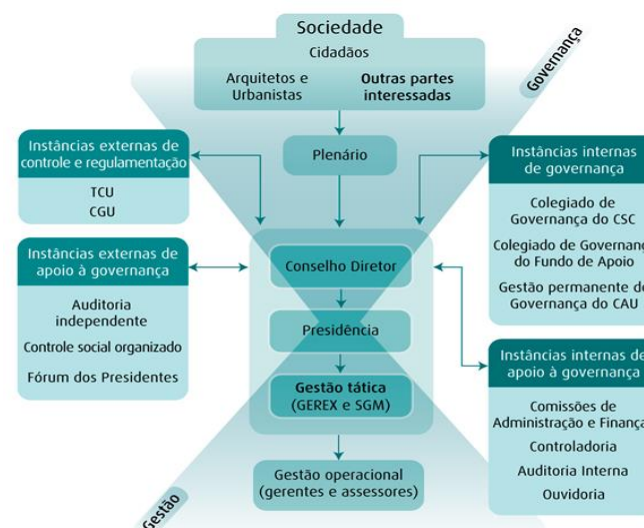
Sociedade
Cidadãos
Arquitetos e Urbanistas
Outras partes interessadas

Governança

Instâncias externas de controle e regulamentação
TCU
CGU

Plenário

Instâncias internas de governança
Colegiado de Governança do CSC
Colegiado de Governanç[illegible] do Fundo de Apoio
Gestão permanente d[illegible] Governança do CAU

Instâncias externas de apoio à governança
Auditoria independente
Controle social organizado
Fórum dos Presidentes

Conselho Diretor
Presidência
Gestão tática (GEREX e SGM)

Instâncias internas de apoio à governança
Comissões de Administração e Finança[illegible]
Controladoria
Auditoria Interna
Ouvidoria

Gestão operacional (gerentes e assessores)

Gestão